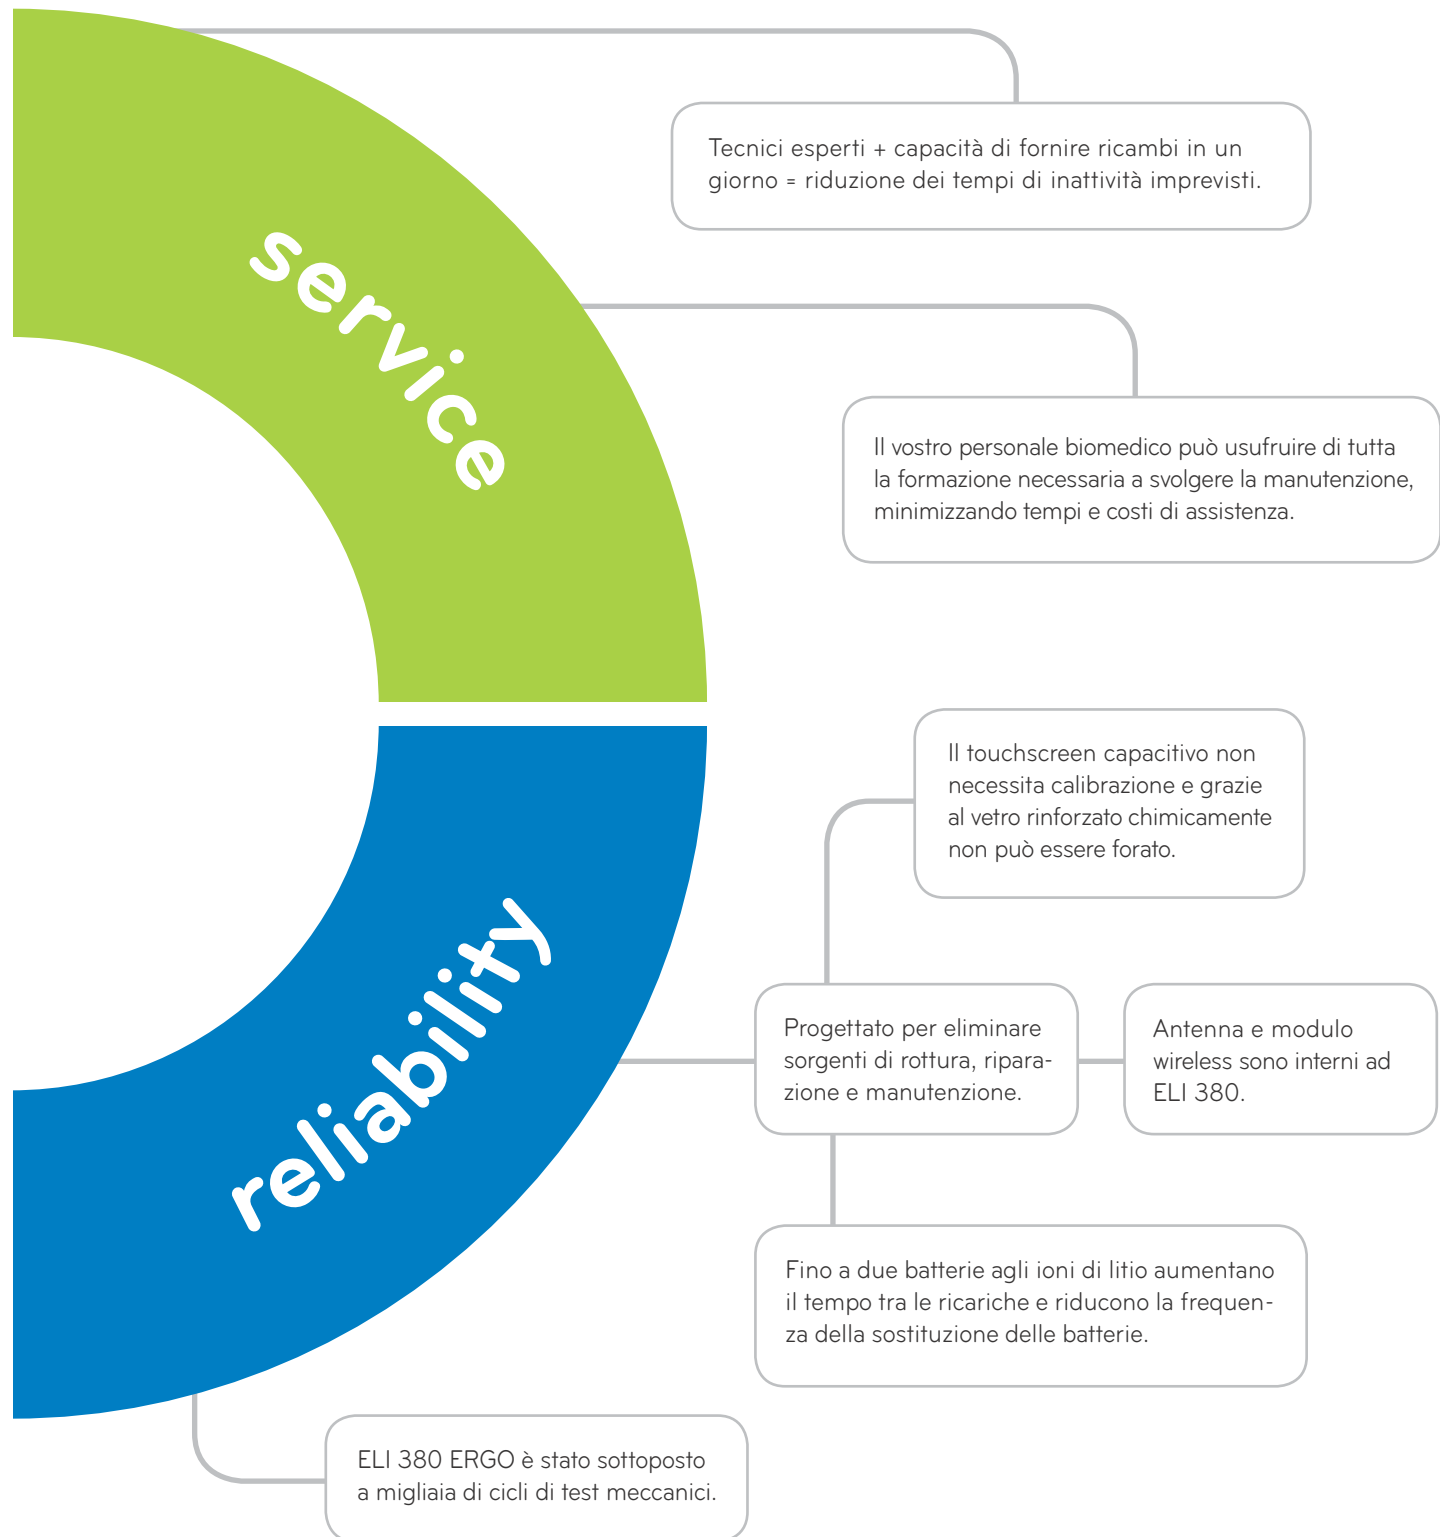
service

Tecnici esperti + capacità di fornire ricambi in un giorno = riduzione dei tempi di inattività imprevisti.

Il vostro personale biomedico può usufruire di tutta la formazione necessaria a svolgere la manutenzione, minimizzando tempi e costi di assistenza.

reliability

Il touchscreen capacitivo non necessita calibrazione e grazie al vetro rinforzato chimicamente non può essere forato.

Progettato per eliminare sorgenti di rottura, riparazione e manutenzione.

Antenna e modulo wireless sono interni ad ELI 380.

Fino a due batterie agli ioni di litio aumentano il tempo tra le ricariche e riducono la frequenza della sostituzione delle batterie.

ELI 380 ERGO è stato sottoposto a migliaia di cicli di test meccanici.